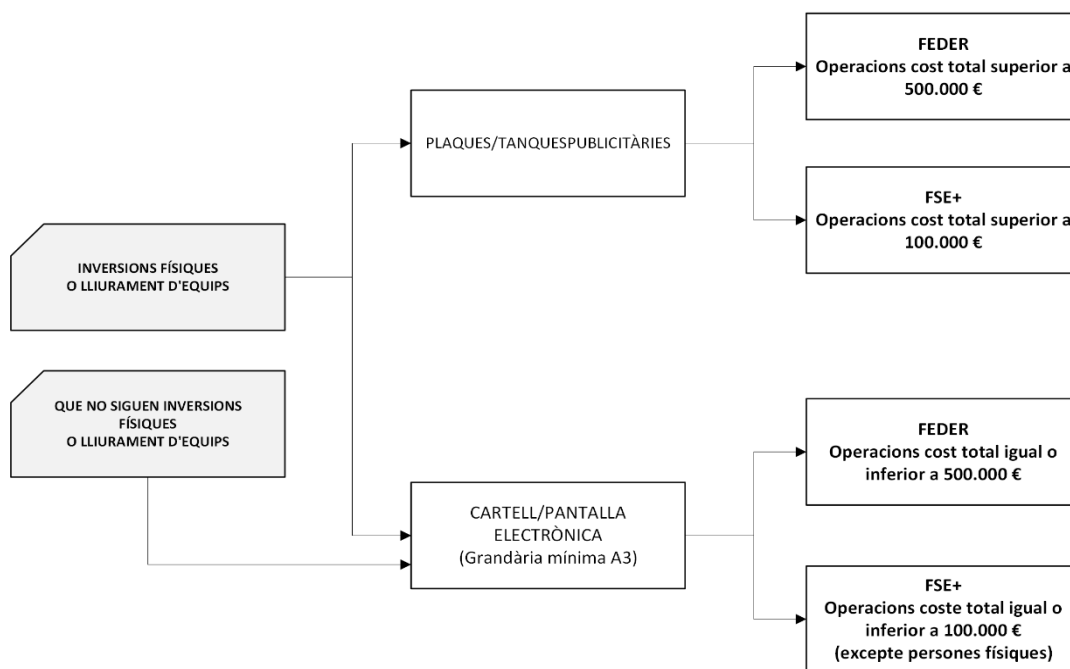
INVERSIONS FÍSIQUES
O LLIURAMENT D'EQUIPS

QUE NO SIGUEN INVERSIONS
FÍSIQUES
O LLIURAMENT D'EQUIPS

PLAQUES/TANQUESPUBLICITÀRIES

CARTELL/PANTALLA
ELECTRÒNICA
(Grandària mínima A3)

FEDER
Operacions cost total superior a
500.000 €

FSE+
Operacions cost total superior a
100.000 €

FEDER
Operacions cost total igual o
inferior a 500.000 €

FSE+
Operacions coste total igual o
inferior a 100.000 €
(excepte persones físiques)